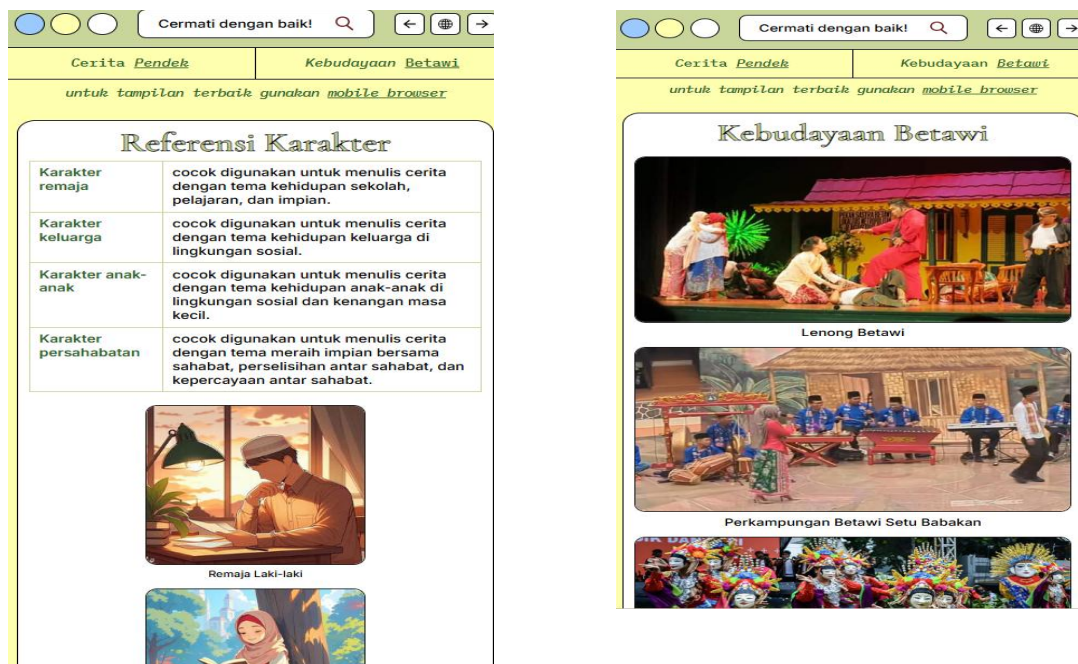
Cermati dengan baik!

Cerita Pendek | Kebudayaan Betawi

untuk tampilan terbaik gunakan mobile browser

Referensi Karakter

| Karakter remaja | cocok digunakan untuk menulis cerita dengan tema kehidupan sekolah, pelajaran, dan impian. |
|---|---|
| Karakter keluarga | cocok digunakan untuk menulis cerita dengan tema kehidupan keluarga di lingkungan sosial. |
| Karakter anak-anak | cocok digunakan untuk menulis cerita dengan tema kehidupan anak-anak di lingkungan sosial dan kenangan masa kecil. |
| Karakter persahabatan | cocok digunakan untuk menulis cerita dengan tema meraih impian bersama sahabat, perselisihan antar sahabat, dan kepercayaan antar sahabat. |

Remaja Laki-laki

Cermati dengan baik!

Cerita Pendek | Kebudayaan Betawi

untuk tampilan terbaik gunakan mobile browser

Kebudayaan Betawi

Lenong Betawi

Perkampungan Betawi Setu Babakan